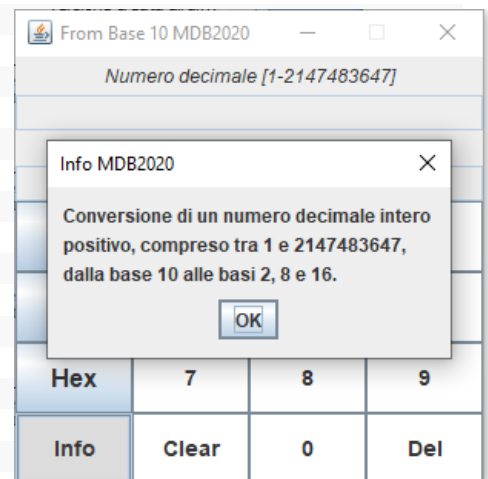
From Base 10 MDB2020

Numero decimale [1-2147483647]

Info MDB2020

Conversione di un numero decimale intero positivo, compreso tra 1 e 2147483647, dalla base 10 alle basi 2, 8 e 16.

OK

Hex 7 8 9

Info Clear 0 Del